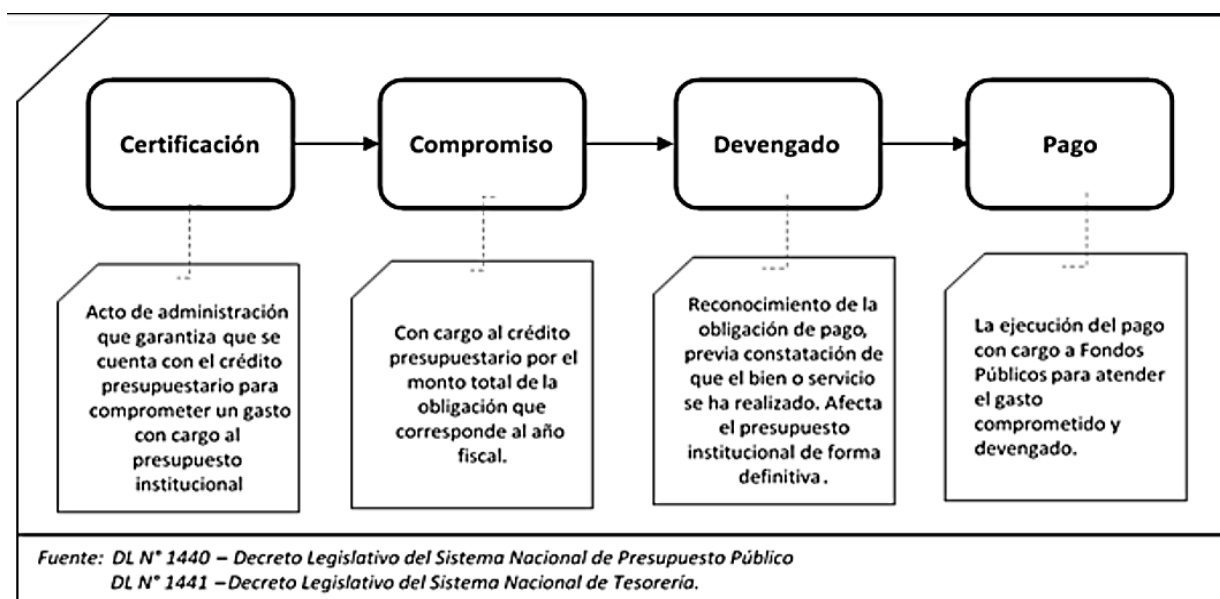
Certificación

Compromiso

Devengado

Pago

Acto de administración que garantiza que se cuenta con el crédito presupuestario para comprometer un gasto con cargo al presupuesto institucional

Con cargo al crédito presupuestario por el monto total de la obligación que corresponde al año fiscal.

Reconocimiento de la obligación de pago, previa constatación de que el bien o servicio se ha realizado. Afecta el presupuesto institucional de forma definitiva.

La ejecución del pago con cargo a Fondos Públicos para atender el gasto comprometido y devengado.

Fuente: DL N° 1440 – Decreto Legislativo del Sistema Nacional de Presupuesto Público
DL N° 1441 – Decreto Legislativo del Sistema Nacional de Tesorería.